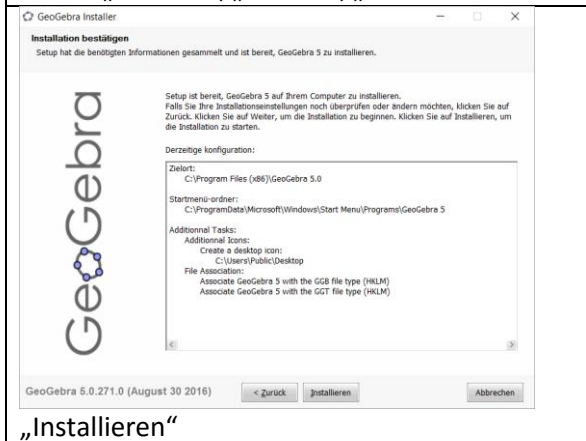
GeoGebra Installer

Installation bestätigen

Setup hat die benötigten Informationen gesammelt und ist bereit, GeoGebra 5 zu installieren.

GeoGebra

Setup ist bereit, GeoGebra 5 auf Ihrem Computer zu installieren. Falls Sie Ihre Installationseinstellungen noch überprüfen oder ändern möchten, klicken Sie auf Zurück. Klicken Sie auf Weiter, um die Installation zu beginnen. Klicken Sie auf Installieren, um die Installation zu starten.

Derzeitige konfiguration:

Zielort:
C:\Program Files (x86)\GeoGebra 5.0

Startmenü-ordner:
C:\ProgramData\Microsoft\Windows\Start Menu\Programs\GeoGebra 5

Additionnal Tasks:
Additionnal Icons:
Create a desktop icon:
C:\Users\Public\Desktop
File Association:
Associate GeoGebra 5 with the GGB file type (HKLM)
Associate GeoGebra 5 with the GGT file type (HKLM)

GeoGebra 5.0.271.0 (August 30 2016)

< Zurück Installieren Abbrechen

„Installieren"